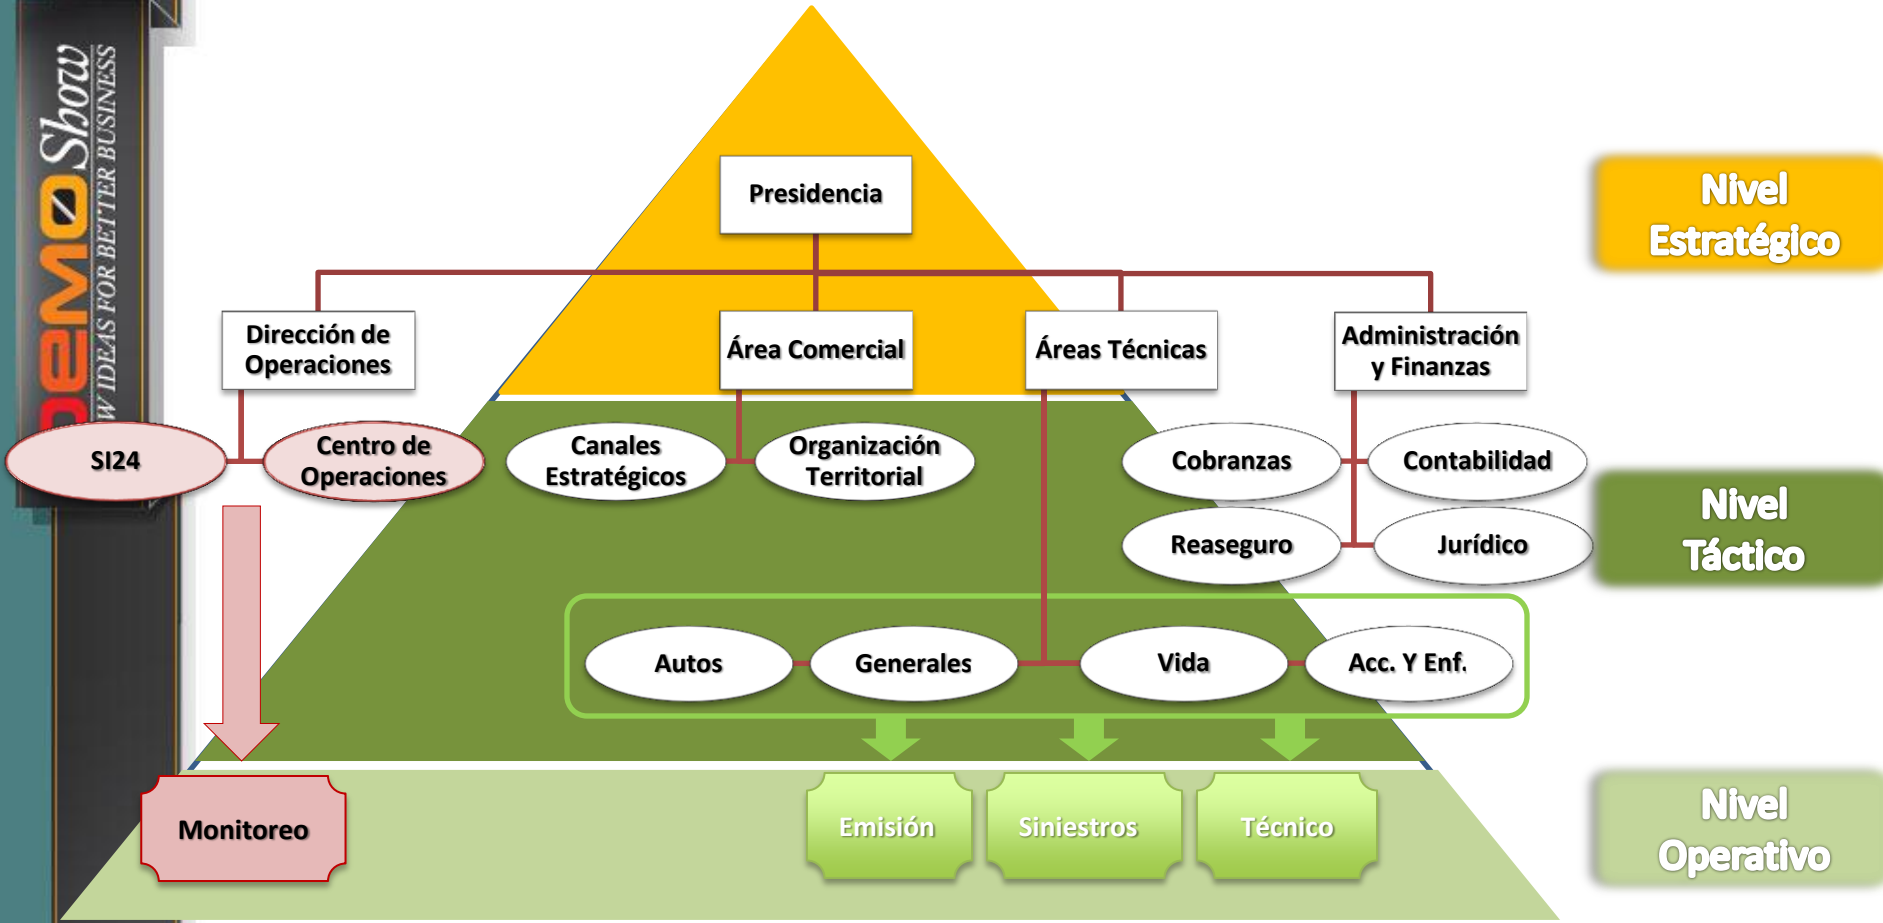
DEMO Show
W IDEAS FOR BETTER BUSINESS

Presidencia

Dirección de Operaciones

Área Comercial

Áreas Técnicas

Administración y Finanzas

SI24

Centro de Operaciones

Canales Estratégicos

Organización Territorial

Cobranzas

Contabilidad

Reaseguro

Jurídico

Autos

Generales

Vida

Acc. Y Enf.

Monitoreo

Emisión

Siniestros

Técnico

Nivel Estratégico

Nivel Táctico

Nivel Operativo